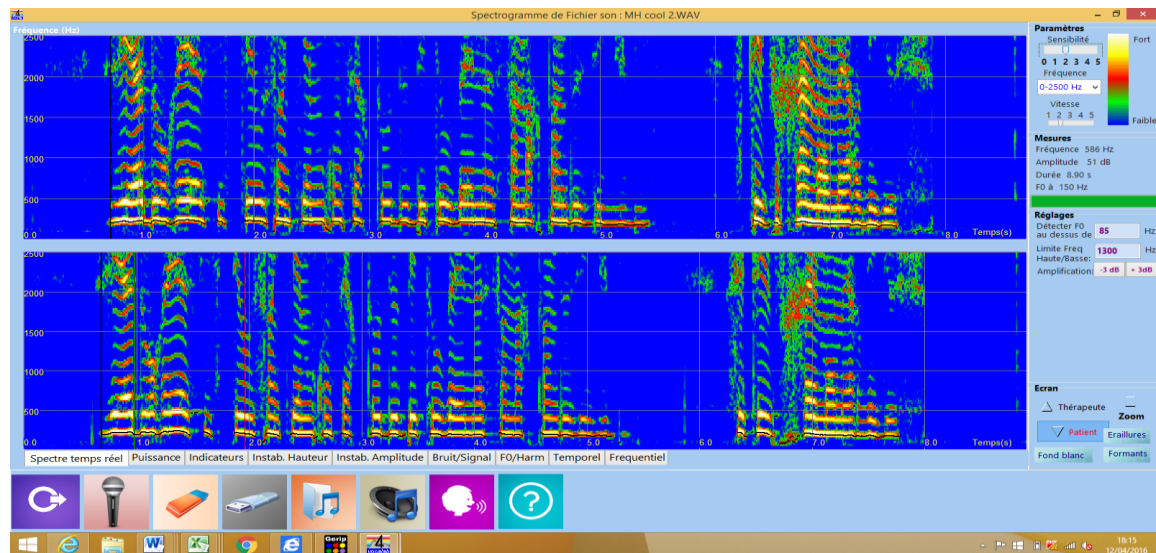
Spectrogramme de Fichier son : MH cool 2.WAV

Fréquence (Hz)
2500
2000
1500
1000
500
0.0
1.0
2.0
3.0
4.0
5.0
6.0
7.0
8.0
Temps(s)

2500
2000
1500
1000
500
0.0
1.0
2.0
3.0
4.0
5.0
6.0
7.0
8.0
Temps(s)

Paramètres
Sensibilité
0 1 2 3 4 5
Fréquence
0-2500 Hz
Vitesse
1 2 3 4 5
Fort
Faible

Mesures
Fréquence 586 Hz
Amplitude 51 dB
Durée 8.90 s
F0 à 150 Hz

Réglages
Détecter F0 au dessus de 85 Hz
Limite Freq Haute/Basse: 1300 Hz
Amplification: -3 dB + 3dB

Ecran
Thérapeute
Zoom
Patient
Eraillures
Fond blanc
Formants

Spectre temps réel | Puissance | Indicateurs | Instab. Hauteur | Instab. Amplitude | Bruit/Signal | F0/Harm | Temporel | Frequentiel

Gerip

18:15
12/04/2016